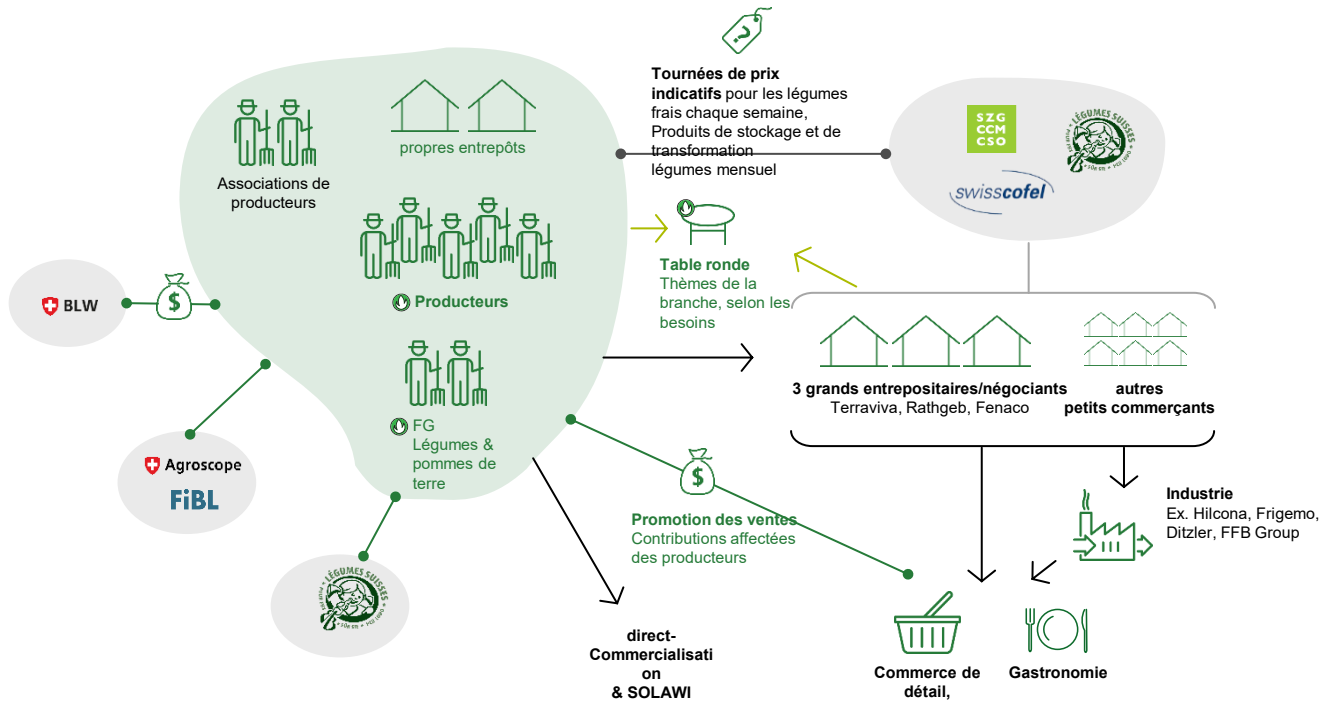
Tournées de prix indicatifs pour les légumes frais chaque semaine, Produits de stockage et de transformation légumes mensuel

SZG
CCM
CSO

LÉGUMES SUISSES

swisscofel

Associations de producteurs

propres entrepôts

Producteurs

FG
Légumes & pommes de terre

BLW

Agroscope

FiBL

LÉGUMES SUISSES

Table ronde
Thèmes de la branche, selon les besoins

3 grands entrepositaires/négociants
Terraviva, Rathgeb, Fenaco

autres petits commerçants

Industrie
Ex. Hilcona, Frigemo, Ditzler, FFB Group

Promotion des ventes
Contributions affectées des producteurs

direct-Commercialisation
& SOLAWI

Commerce de détail,

Gastronomie